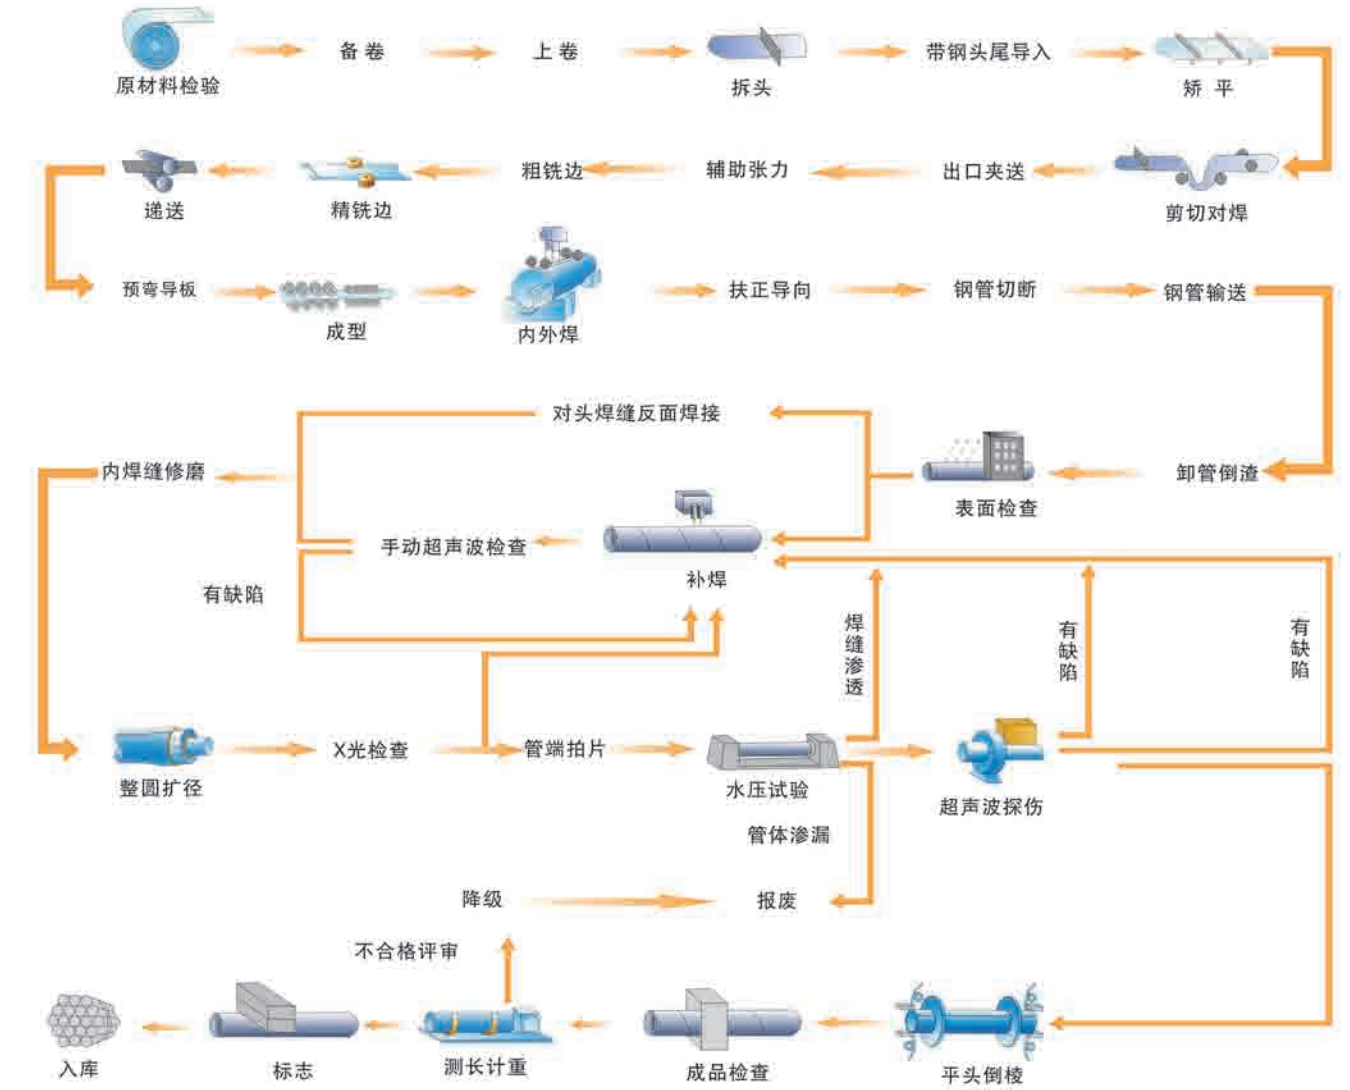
原材料检验
备 卷
上 卷
拆头
带钢头尾导入
矫 平

递送
精铣边
粗铣边
辅助张力
出口夹送
剪切对焊

预弯导板
成型
内外焊
扶正导向
钢管切断
钢管输送

对头焊缝反面焊接
内焊缝修磨
表面检查
卸管倒渣
手动超声波检查
补焊
有缺陷
焊缝渗透
有缺陷
有缺陷

整圆扩径
X光检查
管端拍片
水压试验
超声波探伤
管体渗漏

降级
报废
不合格评审

入库
标志
测长计重
成品检查
平头倒棱